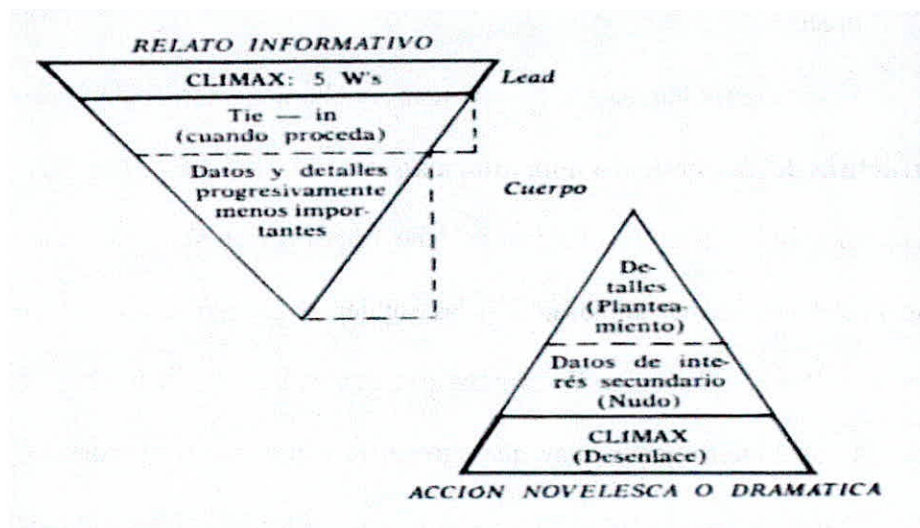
RELATO INFORMATIVO

CLIMAX: 5 W's

Lead

Tie — in (cuando proceda)

Datos y detalles progresivamente menos importantes

Cuerpo

Detalles (Planteamiento)

Datos de interés secundario (Nudo)

CLIMAX (Desenlace)

ACCION NOVELESCA O DRAMATICA